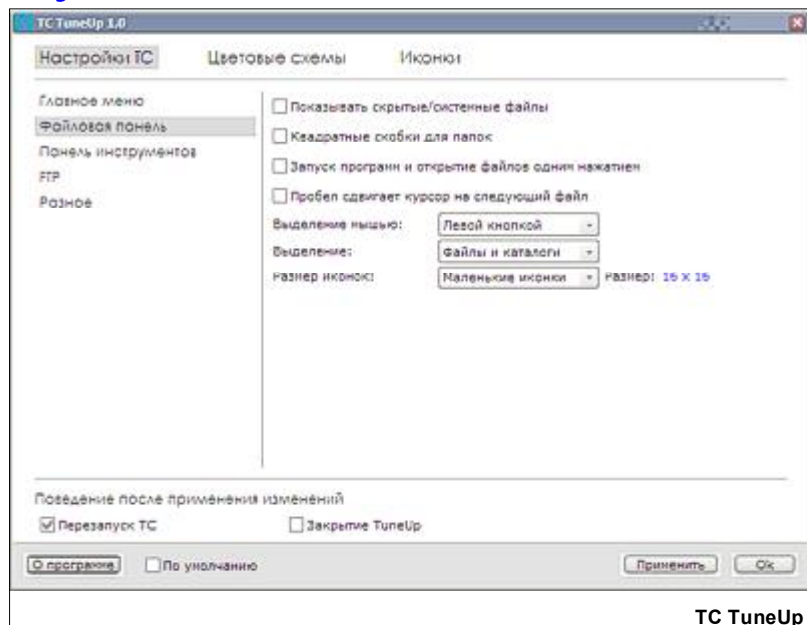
TC TuneUp 1.0

Настройки TC Цветовые схемы Иконки

Главное меню
Файловая панель
Панель инструментов
FTP
Разное

Показывать скрытые/системные файлы
Квадратные скобки для папок
Запуск программ и открытие файлов одним нажатием
Пробел сдвигает курсор на следующий файл

Выделение мышью: Левой кнопкой
Выделение: Файлы и каталоги
Размер иконок: Маленькие иконки Размер: 16 x 16

Поведение после применения изменений
Перезапуск TC
Закрытие TuneUp

О программе
По умолчанию
Применить
Ok

TC TuneUp